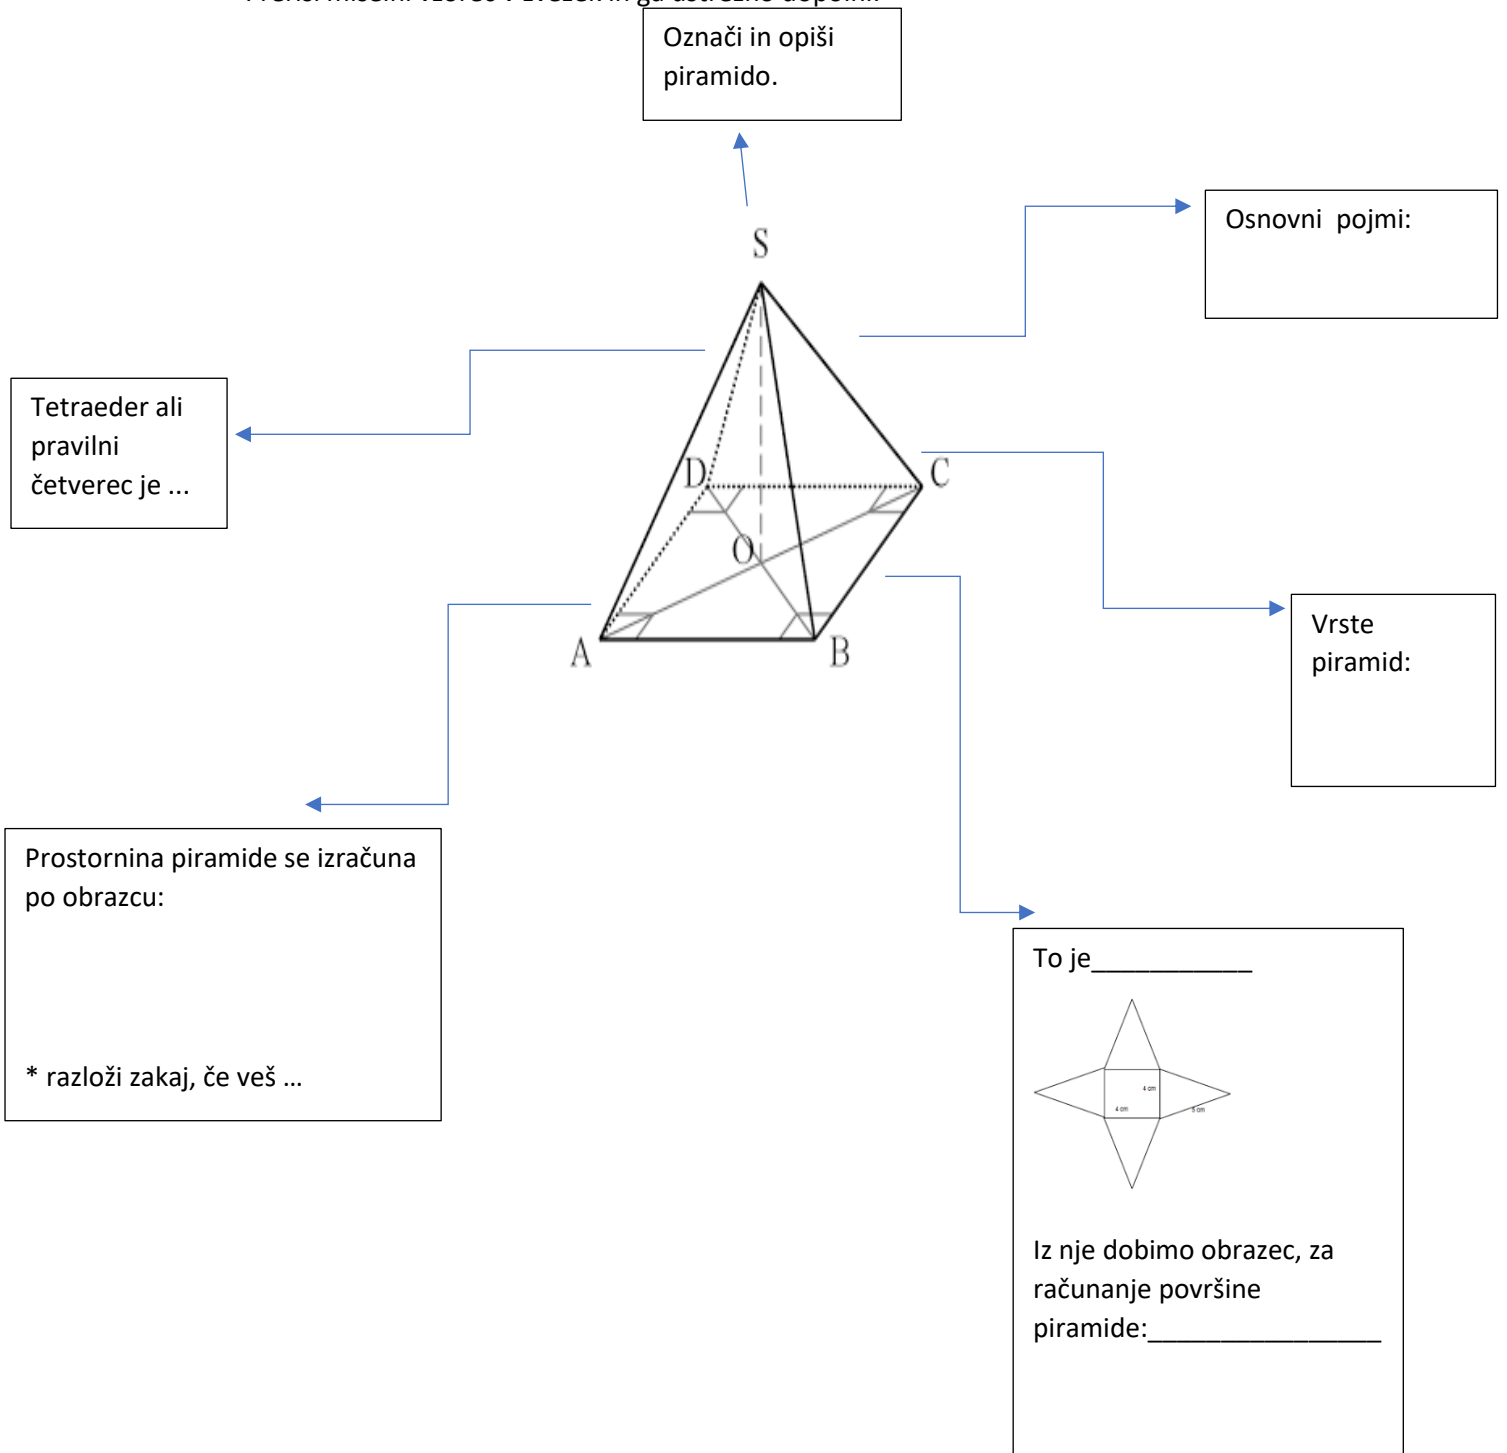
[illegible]

Označi in opiši piramido.

Osnovni pojmi:

S

D

C

O

A

B

Tetraeder ali pravilni četverec je ...

Vrste piramid:

Prostornina piramide se izračuna po obrazcu:

* razloži zakaj, če veš …

To je____________

4 cm

4 cm

5 cm

Iz nje dobimo obrazec, za računanje površine piramide:_________________